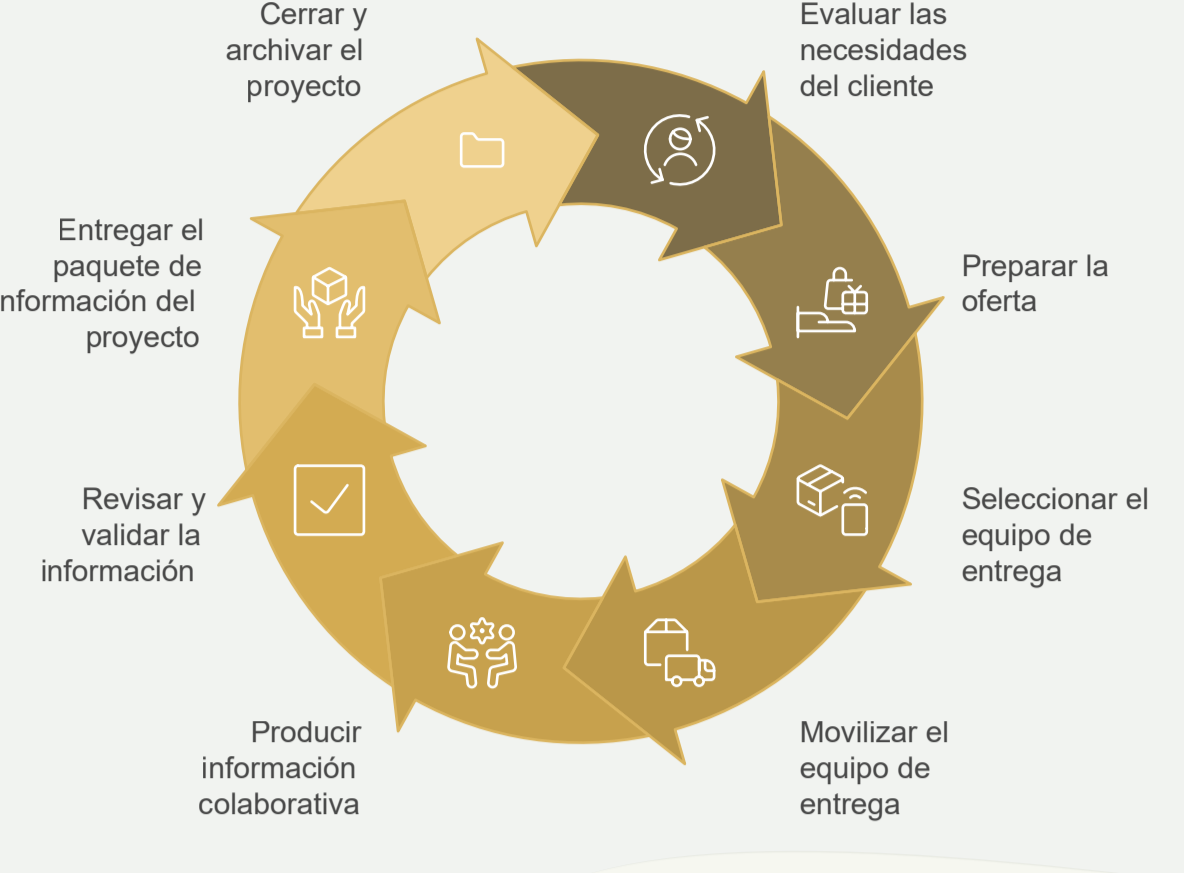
Cerrar y archivar el proyecto

Evaluar las necesidades del cliente

Entregar el paquete de nformación del proyecto

Preparar la oferta

Revisar y validar la información

Seleccionar el equipo de entrega

Producir información colaborativa

Movilizar el equipo de entrega